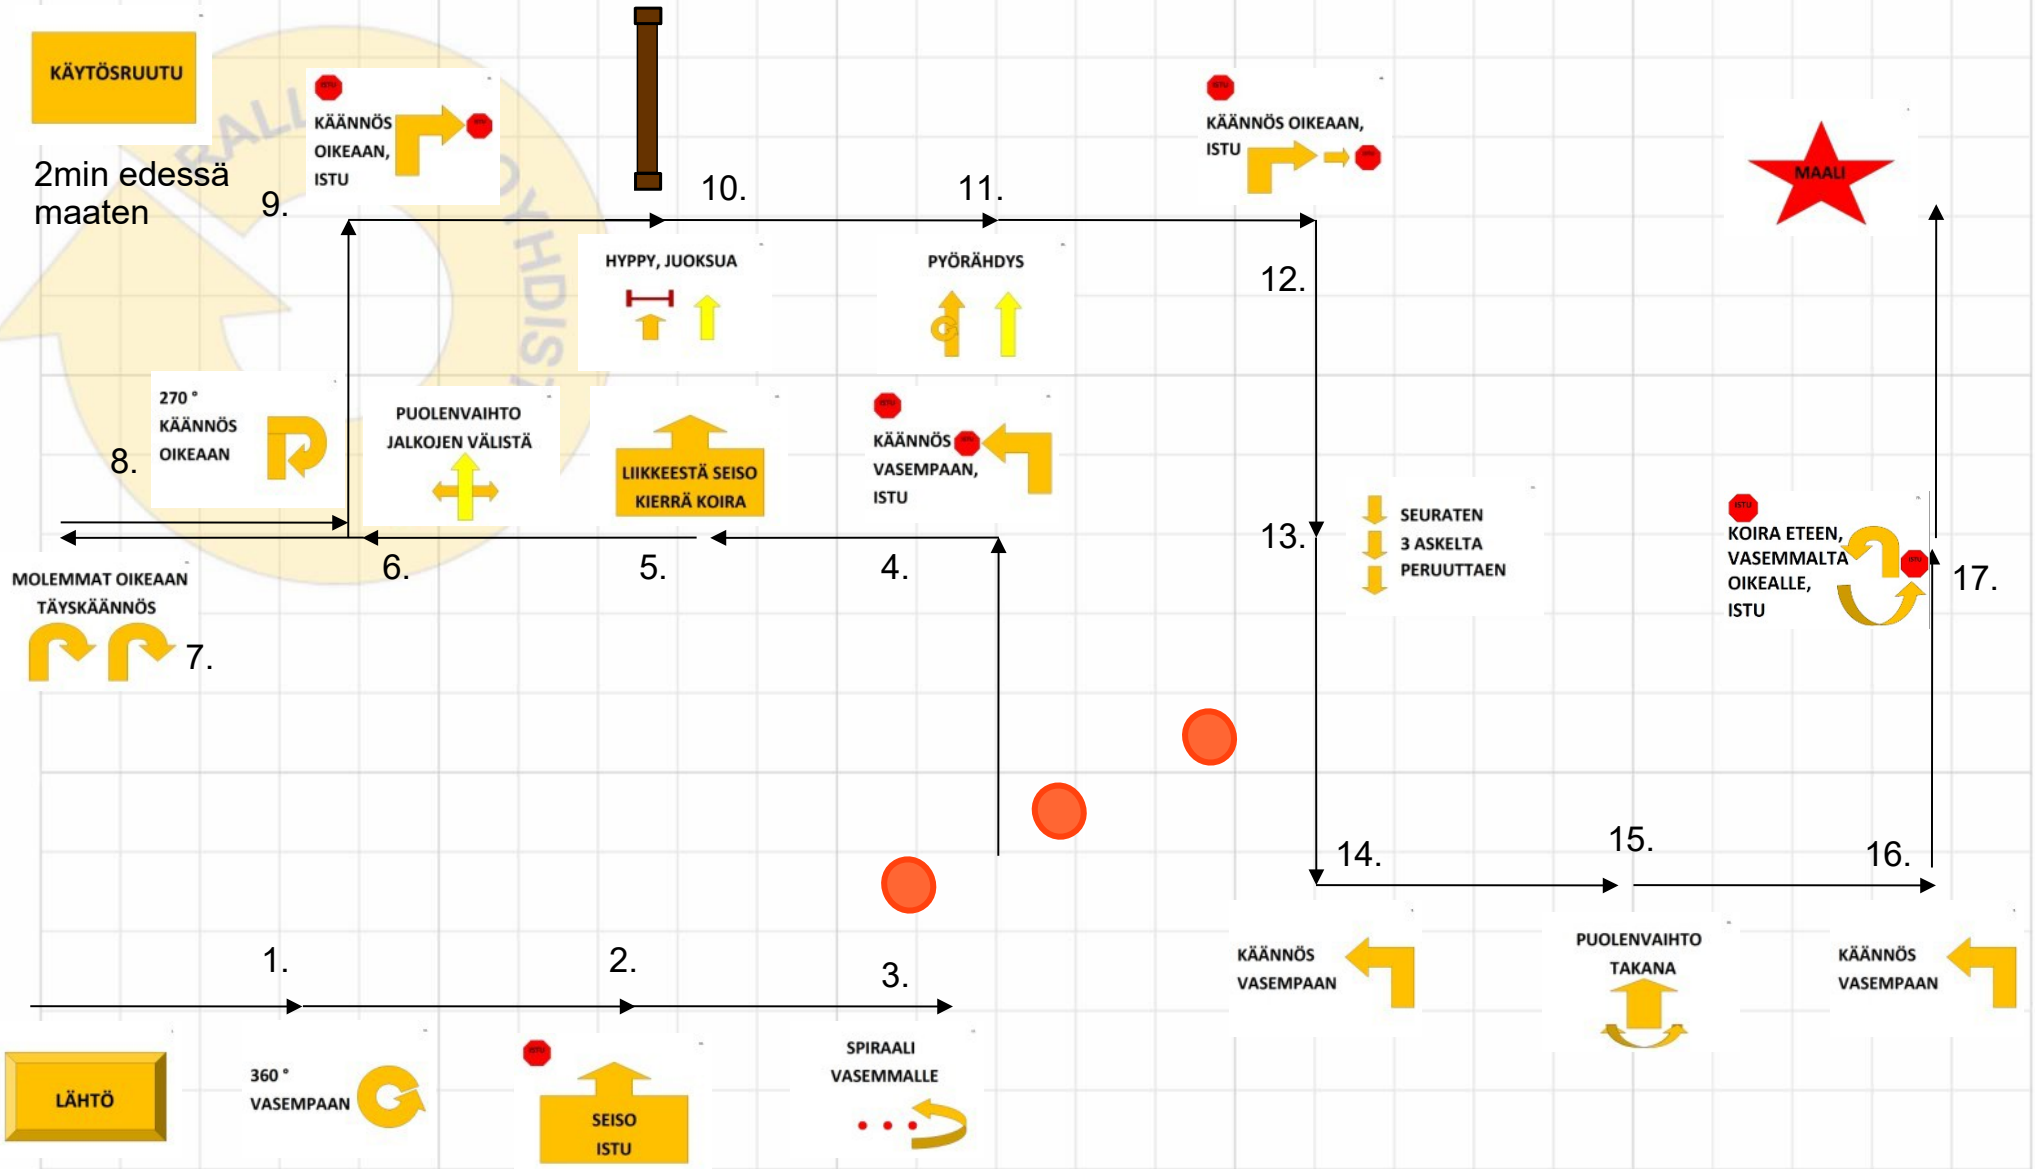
KÄYTÖSRUUTU

2min edessä maaten

9.

KÄÄNNÖS OIKEAAN, ISTU

10.

11.

KÄÄNNÖS OIKEAAN, ISTU

MAALI

HYPPY, JUOKSUA

PYÖRÄHDYS

12.

270 ° KÄÄNNÖS OIKEAAN

8.

PUOLENVAIHTO JALKOJEN VÄLISTÄ

LIIKKEESTÄ SEISO KIERRÄ KOIRA

KÄÄNNÖS VASEMPAAN, ISTU

13.

SEURATEN 3 ASKELTA PERUUTTAEN

KOIRA ETEEN, VASEMMALTA OIKEALLE, ISTU

17.

MOLEMMAT OIKEAAN TÄYSKÄÄNNÖS

6.

5.

4.

7.

14.

15.

16.

KÄÄNNÖS VASEMPAAN

PUOLENVAIHTO TAKANA

KÄÄNNÖS VASEMPAAN

1.

2.

3.

LÄHTÖ

360 ° VASEMPAAN

SEISO ISTU

SPIRAALI VASEMMALLE